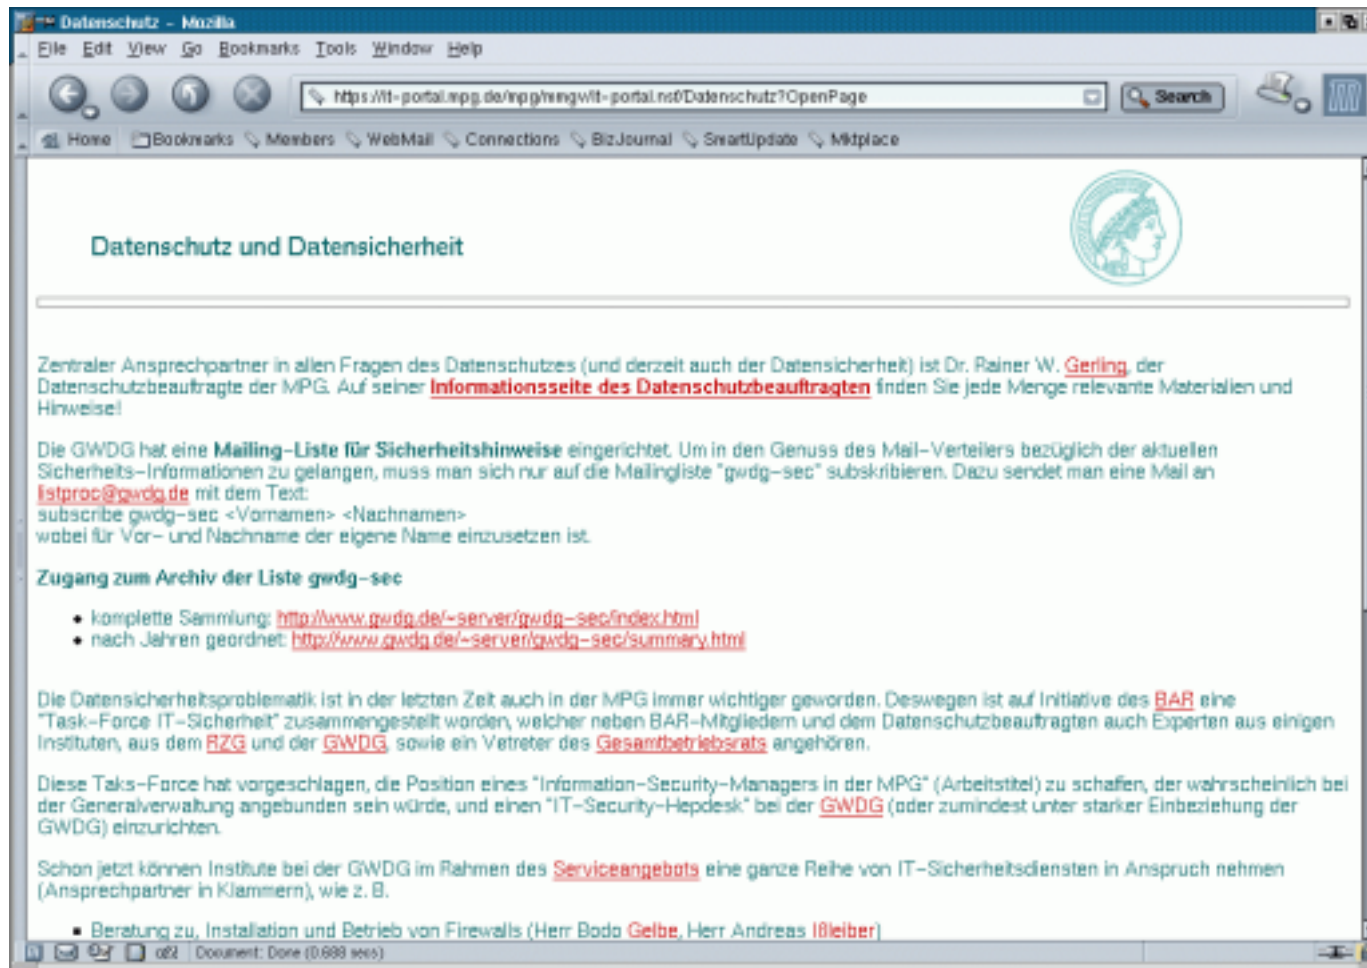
Datenschutz - Mozilla

File Edit View Go Bookmarks Tools Window Help

https://it-portal.mpg.de/mpg/mmgwit-portal.nsf/Datenschutz?OpenPage

Search

Home Bookmarks Members WebMail Connections BizJournal SmartUpdate Mktplace

Datenschutz und Datensicherheit

Zentraler Ansprechpartner in allen Fragen des Datenschutzes (und derzeit auch der Datensicherheit) ist Dr. Rainer W. Gerling, der Datenschutzbeauftragte der MPG. Auf seiner Informationsseite des Datenschutzbeauftragten finden Sie jede Menge relevante Materialien und Hinweise!

Die GWDG hat eine Mailing-Liste für Sicherheitshinweise eingerichtet. Um in den Genuss des Mail-Verteilers bezüglich der aktuellen Sicherheits-Informationen zu gelangen, muss man sich nur auf die Mailingliste "gwdg-sec" subskribieren. Dazu sendet man eine Mail an listproc@gwdg.de mit dem Text:
subscribe gwdg-sec <Vornamen> <Nachnamen>
wobei für Vor- und Nachname der eigene Name einzusetzen ist.

Zugang zum Archiv der Liste gwdg-sec

• komplette Sammlung: http://www.gwdg.de/~server/gwdg-sec/index.html
• nach Jahren geordnet: http://www.gwdg.de/~server/gwdg-sec/summary.html

Die Datensicherheitsproblematik ist in der letzten Zeit auch in der MPG immer wichtiger geworden. Deswegen ist auf Initiative des BAR eine "Task-Force IT-Sicherheit" zusammengestellt worden, welcher neben BAR-Mitgliedern und dem Datenschutzbeauftragten auch Experten aus einigen Instituten, aus dem RZG und der GWDG, sowie ein Vetreter des Gesamtbetriebsrats angehören.

Diese Taks-Force hat vorgeschlagen, die Position eines "Information-Security-Managers in der MPG" (Arbeitstitel) zu schaffen, der wahrscheinlich bei der Generalverwaltung angebunden sein würde, und einen "IT-Security-Hepdesk" bei der GWDG (oder zumindest unter starker Einbeziehung der GWDG) einzurichten.

Schon jetzt können Institute bei der GWDG im Rahmen des Serviceangebots eine ganze Reihe von IT-Sicherheitsdiensten in Anspruch nehmen (Ansprechpartner in Klammern), wie z. B.

• Beratung zu, Installation und Betrieb von Firewalls (Herr Bodo Gelbe, Herr Andreas Ißleiber)

Document: Done (0.688 secs)